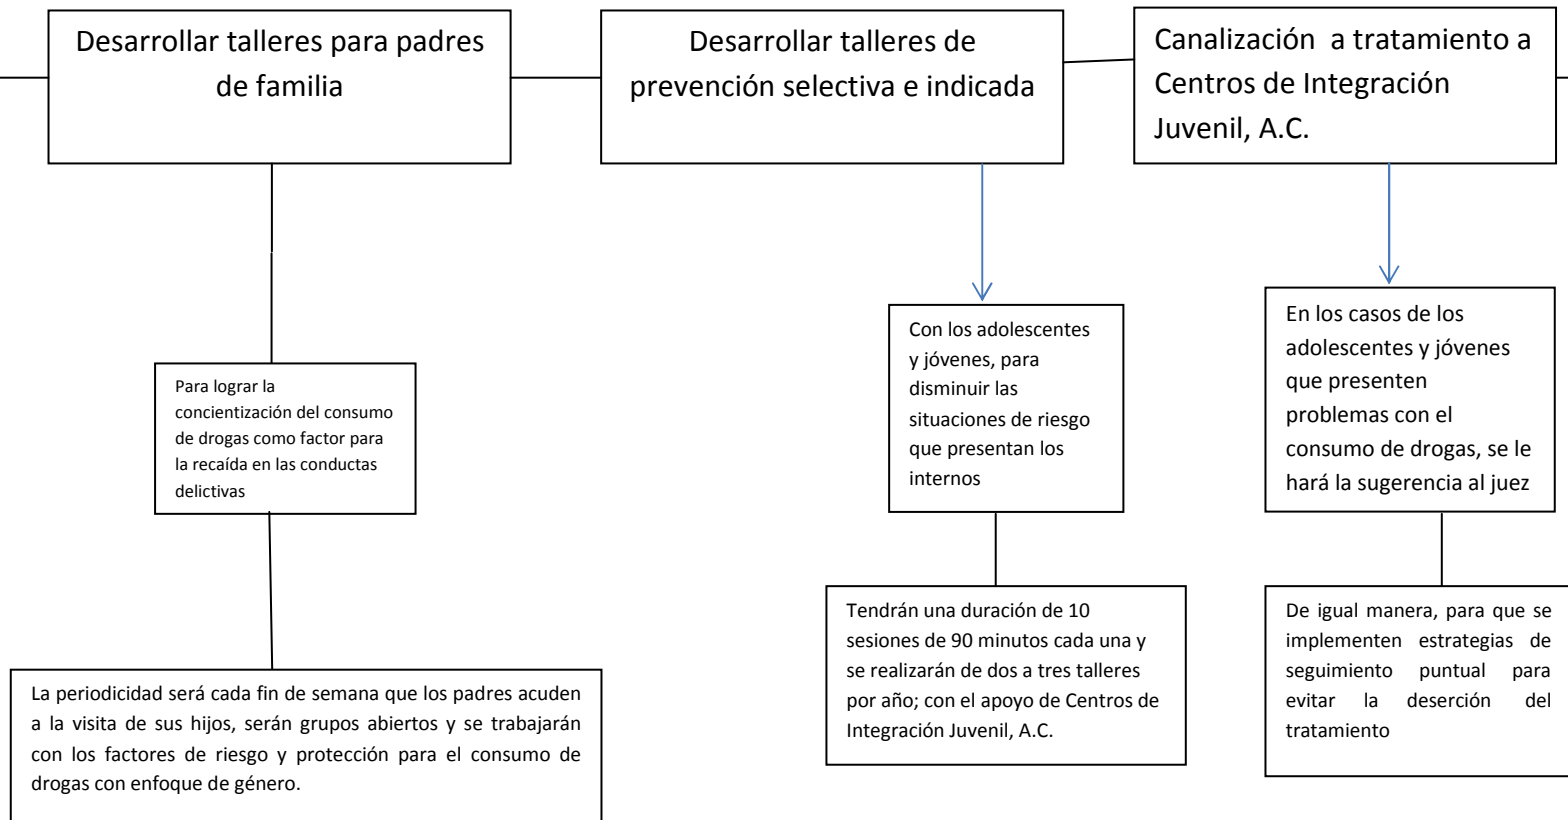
Desarrollar talleres para padres de familia

Desarrollar talleres de prevención selectiva e indicada

Canalización a tratamiento a Centros de Integración Juvenil, A.C.

Para lograr la concientización del consumo de drogas como factor para la recaída en las conductas delictivas

La periodicidad será cada fin de semana que los padres acuden a la visita de sus hijos, serán grupos abiertos y se trabajarán con los factores de riesgo y protección para el consumo de drogas con enfoque de género.

Con los adolescentes y jóvenes, para disminuir las situaciones de riesgo que presentan los internos

Tendrán una duración de 10 sesiones de 90 minutos cada una y se realizarán de dos a tres talleres por año; con el apoyo de Centros de Integración Juvenil, A.C.

En los casos de los adolescentes y jóvenes que presenten problemas con el consumo de drogas, se le hará la sugerencia al juez

De igual manera, para que se implementen estrategias de seguimiento puntual para evitar la deserción del tratamiento